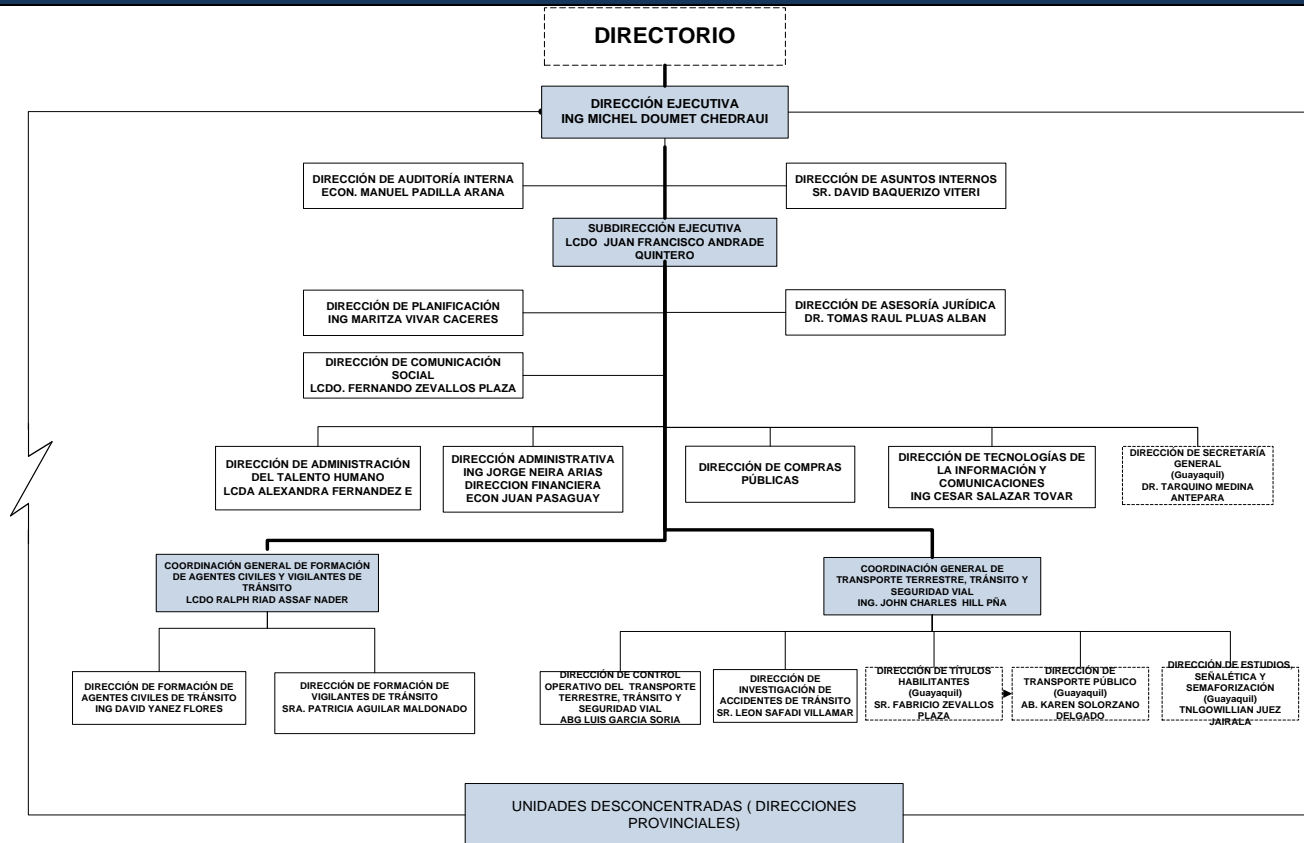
DIRECTORIO

DIRECCIÓN EJECUTIVA
ING MICHEL DOUMET CHEDRAUI

DIRECCIÓN DE AUDITORÍA INTERNA
ECON. MANUEL PADILLA ARANA

DIRECCIÓN DE ASUNTOS INTERNOS
SR. DAVID BAQUERIZO VITERI

SUBDIRECCIÓN EJECUTIVA
LCDO JUAN FRANCISCO ANDRADE QUINTERO

DIRECCIÓN DE PLANIFICACIÓN
ING MARITZA VIVAR CACERES

DIRECCIÓN DE ASESORÍA JURÍDICA
DR. TOMAS RAUL PLUAS ALBAN

DIRECCIÓN DE COMUNICACIÓN SOCIAL
LCDO. FERNANDO ZEVALLOS PLAZA

DIRECCIÓN DE ADMINISTRACIÓN DEL TALENTO HUMANO
LCDA ALEXANDRA FERNANDEZ E

DIRECCIÓN ADMINISTRATIVA
ING JORGE NEIRA ARIAS
DIRECCION FINANCIERA
ECON JUAN PASAGUAY

DIRECCIÓN DE COMPRAS PÚBLICAS

DIRECCIÓN DE TECNOLOGÍAS DE LA INFORMACIÓN Y COMUNICACIONES
ING CESAR SALAZAR TOVAR

DIRECCIÓN DE SECRETARÍA GENERAL
(Guayaquil)
DR. TARQUINO MEDINA ANTEPARA

COORDINACIÓN GENERAL DE FORMACIÓN DE AGENTES CIVILES Y VIGILANTES DE TRÁNSITO
LCDO RALPH RIAD ASSAF NADER

COORDINACIÓN GENERAL DE TRANSPORTE TERRESTRE, TRÁNSITO Y SEGURIDAD VIAL
ING. JOHN CHARLES HILL PÑA

DIRECCIÓN DE FORMACIÓN DE AGENTES CIVILES DE TRÁNSITO
ING DAVID YANEZ FLORES

DIRECCIÓN DE FORMACIÓN DE VIGILANTES DE TRÁNSITO
SRA. PATRICIA AGUILAR MALDONADO

DIRECCIÓN DE CONTROL OPERATIVO DEL TRANSPORTE TERRESTRE, TRÁNSITO Y SEGURIDAD VIAL
ABG LUIS GARCIA SORIA

DIRECCIÓN DE INVESTIGACIÓN DE ACCIDENTES DE TRÁNSITO
SR. LEON SAFADI VILLAMAR

DIRECCIÓN DE TÍTULOS HABILITANTES
(Guayaquil)
SR. FABRICIO ZEVALLOS PLAZA

DIRECCIÓN DE TRANSPORTE PÚBLICO
(Guayaquil)
AB. KAREN SOLORZANO DELGADO

DIRECCIÓN DE ESTUDIOS, SEÑALÉTICA Y SEMAFORIZACIÓN
(Guayaquil)
TNLGOWILLIAN JUEZ JAIRALA

UNIDADES DESCONCENTRADAS ( DIRECCIONES PROVINCIALES)